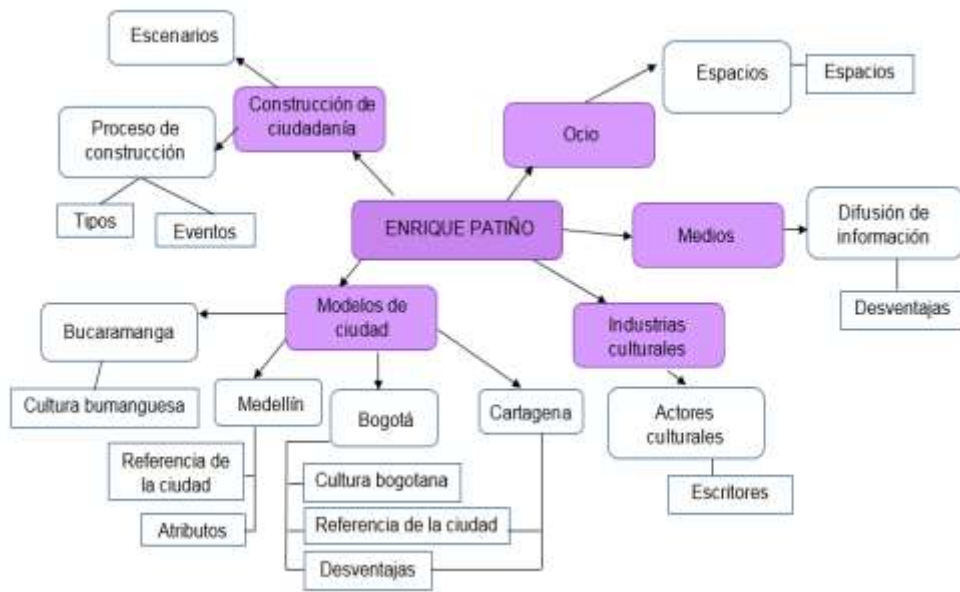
ENRIQUE PATIÑO

Construcción de ciudadanía

Escenarios

Proceso de construcción

Tipos

Eventos

Ocio

Espacios

Espacios

Medios

Difusión de información

Desventajas

Industrias culturales

Actores culturales

Escritores

Modelos de ciudad

Bucaramanga

Cultura bumanguesa

Medellín

Referencia de la ciudad

Atributos

Bogotá

Cultura bogotana

Referencia de la ciudad

Desventajas

Cartagena